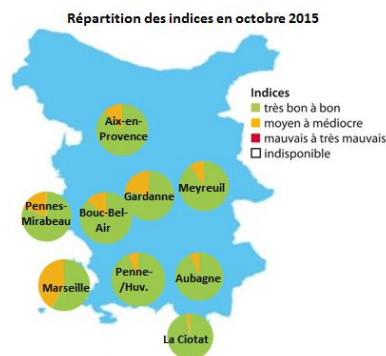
Répartition des indices en octobre 2015

Indices
très bon à bon
moyen à médiocre
mauvais à très mauvais
indisponible

Aix-en-Provence
Meyreuil
Gardanne
Pennes-Mirabeau
Bouc-Bel-Air
Penne-/Huv.
Aubagne
Marseille
La Ciotat